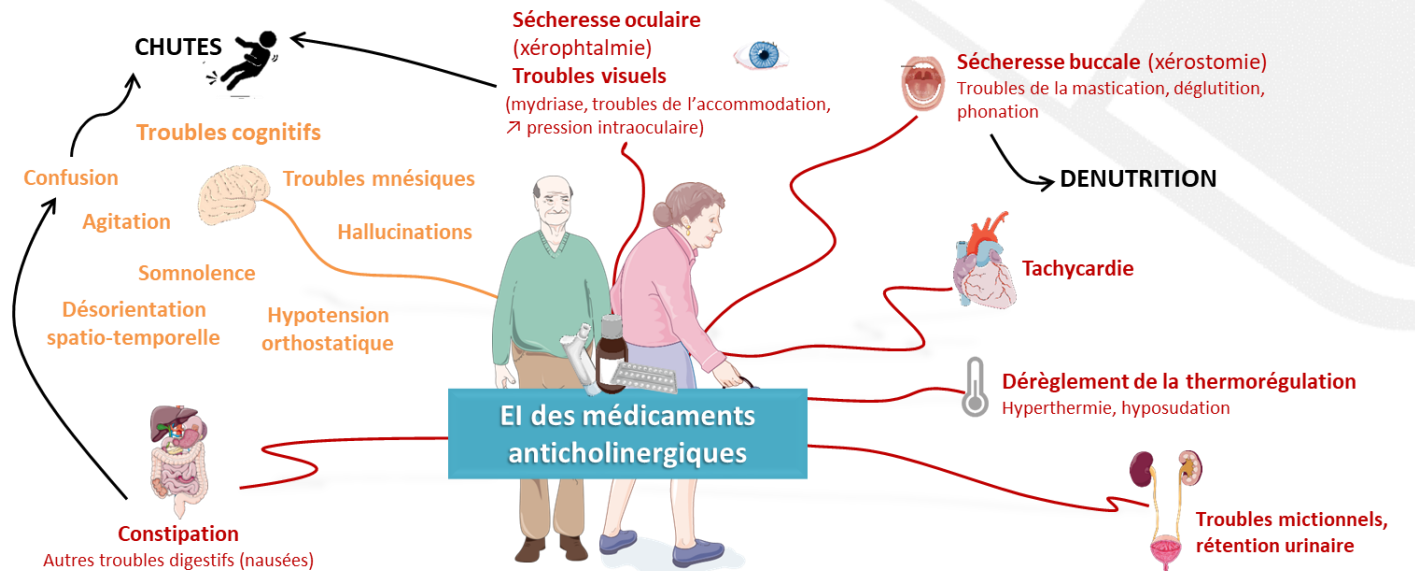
CHUTES

Sécheresse oculaire (xérophtalmie)
Troubles visuels
(mydriase, troubles de l'accommodation, ↗ pression intraoculaire)

Sécheresse buccale (xérostomie)
Troubles de la mastication, déglutition, phonation

DENUTRITION

Troubles cognitifs

Confusion

Agitation

Troubles mnésiques

Hallucinations

Somnolence

Désorientation spatio-temporelle

Hypotension orthostatique

Tachycardie

Dérèglement de la thermorégulation
Hyperthermie, hyposudation

EI des médicaments anticholinergiques

Constipation
Autres troubles digestifs (nausées)

Troubles mictionnels, rétention urinaire